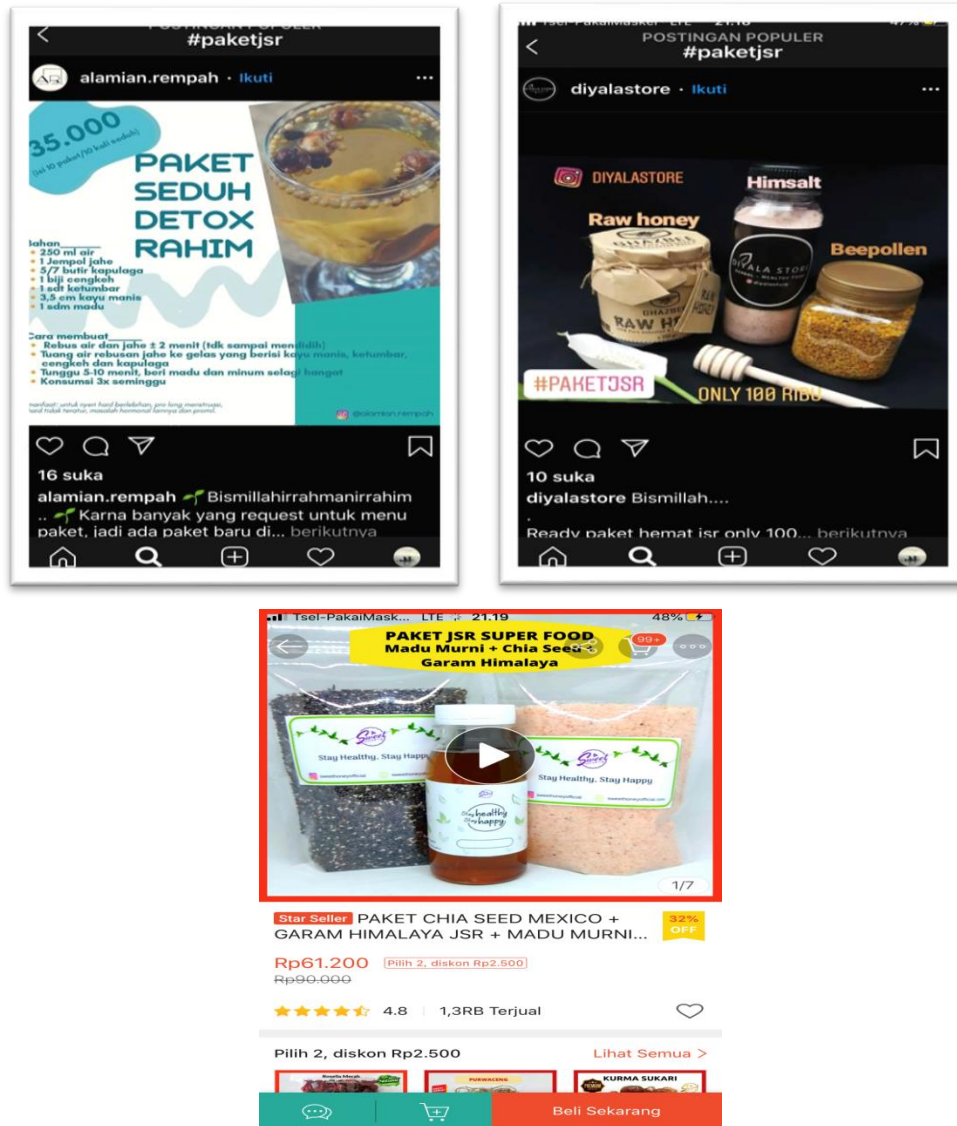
POSTINGAN POPULER
#paketjsr

alamian.rempah • Ikuti

35.000
(isi 10 paket/10 kali seduh)

PAKET SEDUH DETOX RAHIM

Bahan
• 250 ml air
• 1 Jempol jahe
• 5/7 butir kapulaga
• 1 biji cengkeh
• 1 sdt ketumbar
• 3,5 cm kayu manis
• 1 sdm madu

Cara membuat
• Rebus air dan jahe ± 2 menit (tdk sampai mendidih)
• Tuang air rebusan jahe ke gelas yang berisi kayu manis, ketumbar, cengkeh dan kapulaga
• Tunggu 5-10 menit, beri madu dan minum selagi hangat
• Konsumsi 3x seminggu

manfaat: untuk nyeri haid berlebihan, pro lang menstruasi, haid tidak teratur, masalah hormonal lainnya dan promil.

@alamian.rempah

16 suka
alamian.rempah Bismillahirrahmanirrahim .. Karna banyak yang request untuk menu paket, jadi ada paket baru di... berikutnya

Tsel-PakaiMasker LTE 21.18 47%
POSTINGAN POPULER
#paketjsr

diyalastore • Ikuti

DIYALASTORE
Himsalt
Raw honey
Beepollen
RAW HONEY
DIYALA STORE
#PAKETJSR
ONLY 100 RIBU

10 suka
diyalastore Bismillah....
.
Ready paket hemat jsr only 100... berikutnya

Tsel-PakaiMask... LTE 21.19 48%
PAKET JSR SUPER FOOD
Madu Murni + Chia Seed + Garam Himalaya
99+
Stay Healthy, Stay Happy
Stay Healthy, Stay Happy
Stay healthy Stay happy
1/7

Star Seller PAKET CHIA SEED MEXICO + GARAM HIMALAYA JSR + MADU MURNI...
32% OFF
Rp61.200 Pilih 2, diskon Rp2.500
Rp90.000
4.8 | 1,3RB Terjual

Pilih 2, diskon Rp2.500
Lihat Semua >
PURWACENG
KURMA SUKARI

Beli Sekarang